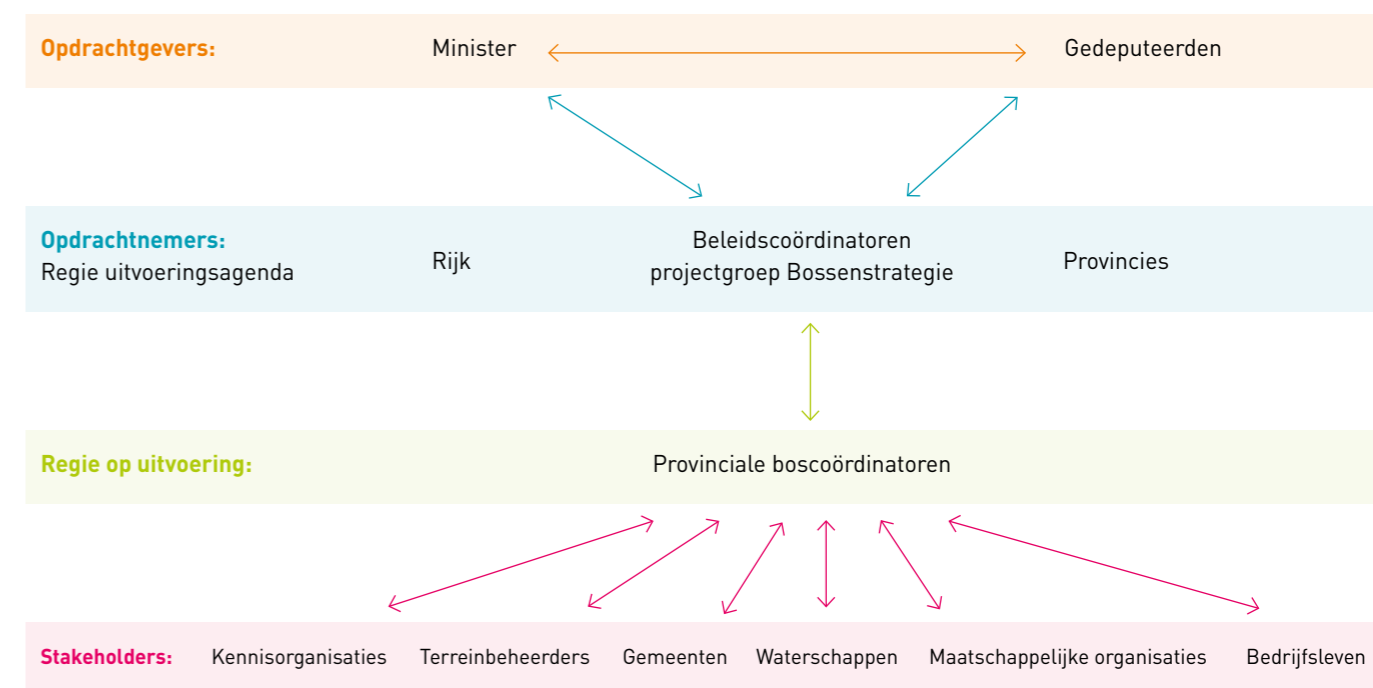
Opdrachtgevers: Minister Gedeputeerden

Opdrachtnemers:
Regie uitvoeringsagenda Rijk Beleidscoördinatoren projectgroep Bossenstrategie Provincies

Regie op uitvoering: Provinciale boscoördinatoren

Stakeholders: Kennisorganisaties Terreinbeheerders Gemeenten Waterschappen Maatschappelijke organisaties Bedrijfsleven